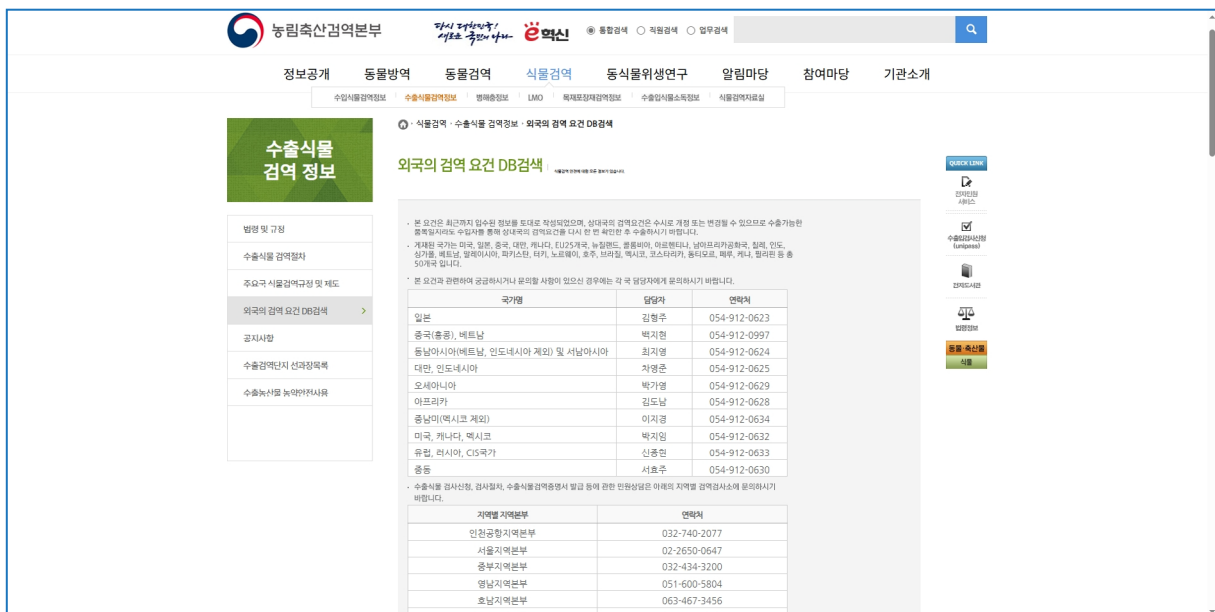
농림축산검역본부

다시 대한민국! 새로운 국민의 나라 e혁신

◉ 통합검색 ○ 직원검색 ○ 업무검색

정보공개 동물방역 동물검역 식물검역 동식물위생연구 알림마당 참여마당 기관소개

수입식물검역정보 수출식물검역정보 병해충정보 LMO 목재포장재검역정보 수출입식물소독정보 식물검역자료실

수출식물 검역 정보

법령 및 규정
수출식물 검역절차
주요국 식물검역규정 및 제도
외국의 검역 요건 DB검색 >
공지사항
수출검역단지 선과장목록
수출농산물 농약안전사용

식물검역 · 수출식물검역정보 · 외국의 검역 요건 DB검색

외국의 검역 요건 DB검색 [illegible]

- 본 요건은 최근까지 입수된 정보를 토대로 작성되었으며, 상대국의 검역요건은 수시로 개정 또는 변경될 수 있으므로 수출가능한 품목일지라도 수입자를 통해 상대국의 검역요건을 다시 한 번 확인한 후 수출하시기 바랍니다.
- 게재된 국가는 미국, 일본, 중국, 대만, 캐나다, EU25개국, 뉴질랜드, 콜롬비아, 아르헨티나, 남아프리카공화국, 칠레, 인도, 싱가폴, 베트남, 말레이시아, 파키스탄, 터키, 노르웨이, 호주, 브라질, 멕시코, 코스타리카, 동티모르, 페루, 케냐, 필리핀 등 총 50개국 입니다.
- 본 요건과 관련하여 궁금하시거나 문의할 사항이 있으신 경우에는 각 국 담당자에게 문의하시기 바랍니다.

| 국가명 | 담당자 | 연락처 |
|---|---|---|
| 일본 | 김형주 | 054-912-0623 |
| 중국(홍콩), 베트남 | 박지현 | 054-912-0997 |
| 동남아시아(베트남, 인도네시아 제외) 및 서남아시아 | 최지영 | 054-912-0624 |
| 대만, 인도네시아 | 차영준 | 054-912-0625 |
| 오세아니아 | 박가영 | 054-912-0629 |
| 아프리카 | 김도남 | 054-912-0628 |
| 중남미(멕시코 제외) | 이지경 | 054-912-0634 |
| 미국, 캐나다, 멕시코 | 박지임 | 054-912-0632 |
| 유럽, 러시아, CIS국가 | 신종헌 | 054-912-0633 |
| 중동 | 서효주 | 054-912-0630 |

- 수출식물 검사신청, 검사절차, 수출식물검역증명서 발급 등에 관한 민원상담은 아래의 지역별 검역검사소에 문의하시기 바랍니다.

| 지역별 지역본부 | 연락처 |
|---|---|
| 인천공항지역본부 | 032-740-2077 |
| 서울지역본부 | 02-2650-0647 |
| 중부지역본부 | 032-434-3200 |
| 영남지역본부 | 051-600-5804 |
| 호남지역본부 | 063-467-3456 |

QUICK LINK
전자민원서비스
수출입검사신청(unipass)
전자도서관
법령정보
동물·축산물 식물